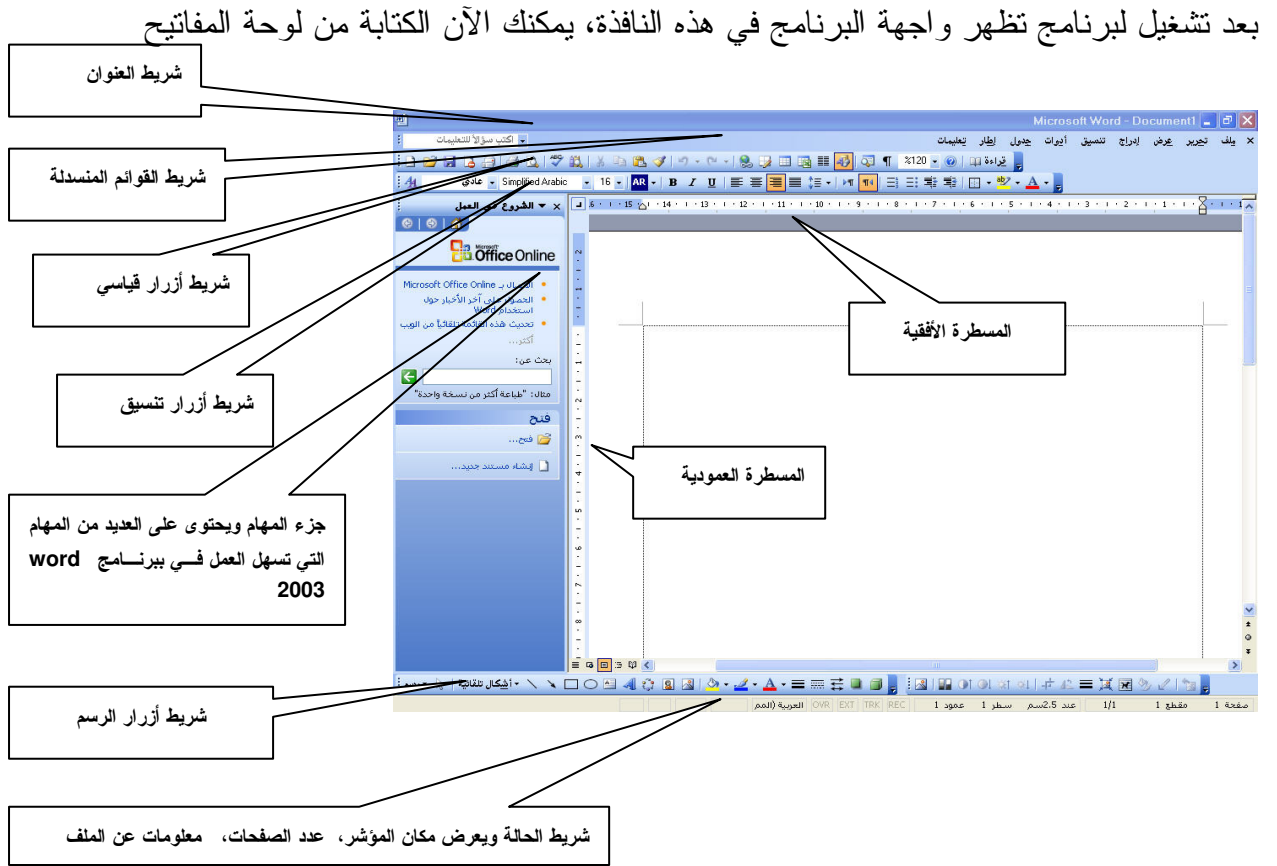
بعد تشغيل لبرنامج تظهر واجهة البرنامج في هذه النافذة، يمكنك الآن الكتابة من لوحة المفاتيح

شريط العنوان

Microsoft Word - Document1

شريط القوائم المنسدلة

ملف تحرير عرض إدراج تنسيق أدوات جدول إطار تعليمات

اكتب سؤالاً للتعليمات

شريط أزرار قياسي

%120 قراءة

عادي Simplified Arabic 16

شريط أزرار تنسيق

الشروع في العمل

Office Online

الاتصال بـ Microsoft Office Online

الحصول على آخر الأخبار حول استخدام Word

تحديث هذه القائمة تلقائياً من الويب

أكثر...

بحث عن:

مثال: "طباعة أكثر من نسخة واحدة"

فتح

فتح...

إنشاء مستند جديد...

المسطرة الأفقية

المسطرة العمودية

جزء المهام ويحتوى على العديد من المهام التي تسهل العمل فـــي ببرنـــامج word 2003

شريط أزرار الرسم

رسم أشكال تلقائية

صفحة 1 مقطع 1 1/1 عند 2.5سم سطر 1 عمود 1 REC TRK EXT OVR العربية (المم

شريط الحالة ويعرض مكان المؤشر، عدد الصفحات، معلومات عن الملف